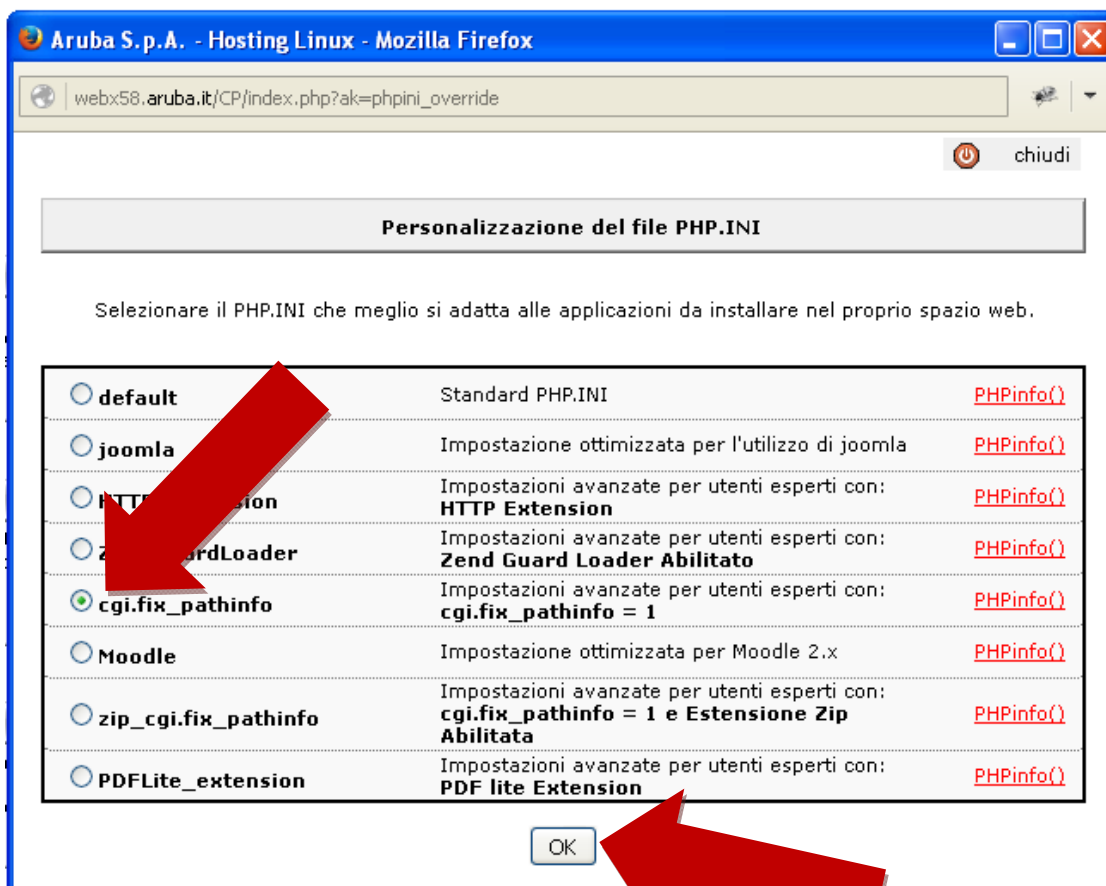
Aruba S.p.A. - Hosting Linux - Mozilla Firefox

webx58.aruba.it/CP/index.php?ak=phpini_override

chiudi

Personalizzazione del file PHP.INI

Selezionare il PHP.INI che meglio si adatta alle applicazioni da installare nel proprio spazio web.

| | | |
|---|---|---|
| default | Standard PHP.INI | PHPinfo() |
| joomla | Impostazione ottimizzata per l'utilizzo di joomla | PHPinfo() |
| HTT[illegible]sion | Impostazioni avanzate per utenti esperti con: **HTTP Extension** | PHPinfo() |
| Z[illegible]rdLoader | Impostazioni avanzate per utenti esperti con: **Zend Guard Loader Abilitato** | PHPinfo() |
| cgi.fix_pathinfo | Impostazioni avanzate per utenti esperti con: **cgi.fix_pathinfo = 1** | PHPinfo() |
| Moodle | Impostazione ottimizzata per Moodle 2.x | PHPinfo() |
| zip_cgi.fix_pathinfo | Impostazioni avanzate per utenti esperti con: **cgi.fix_pathinfo = 1 e Estensione Zip Abilitata** | PHPinfo() |
| PDFLite_extension | Impostazioni avanzate per utenti esperti con: **PDF lite Extension** | PHPinfo() |

OK